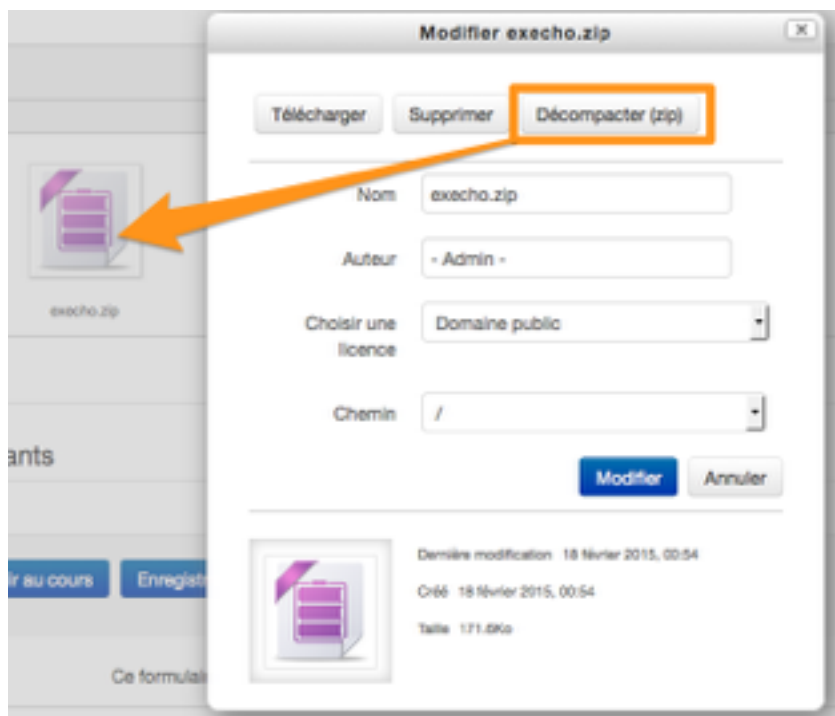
Modifier execho.zip

Télécharger Supprimer Décompacter (zip)

Nom execho.zip

Auteur - Admin -

Choisir une licence Domaine public

Chemin /

Modifier Annuler

Dernière modification 18 février 2015, 00:54

Créé 18 février 2015, 00:54

Taille 171.6Ko

execho.zip

ants

ir au cours Enregistr

Ce formulai